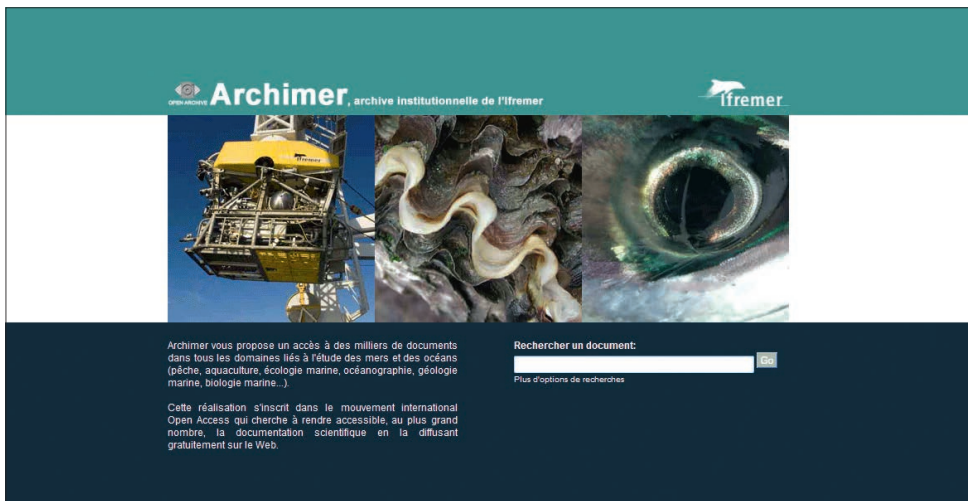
OPEN ARCHIVE Archimer, archive institutionnelle de l'Ifremer

Ifremer

Ifremer

Archimer vous propose un accès à des milliers de documents dans tous les domaines liés à l'étude des mers et des océans (pêche, aquaculture, écologie marine, océanographie, géologie marine, biologie marine...).

Cette réalisation s'inscrit dans le mouvement international Open Access qui cherche à rendre accessible, au plus grand nombre, la documentation scientifique en la diffusant gratuitement sur le Web.

Rechercher un document:

Go

Plus d'options de recherches